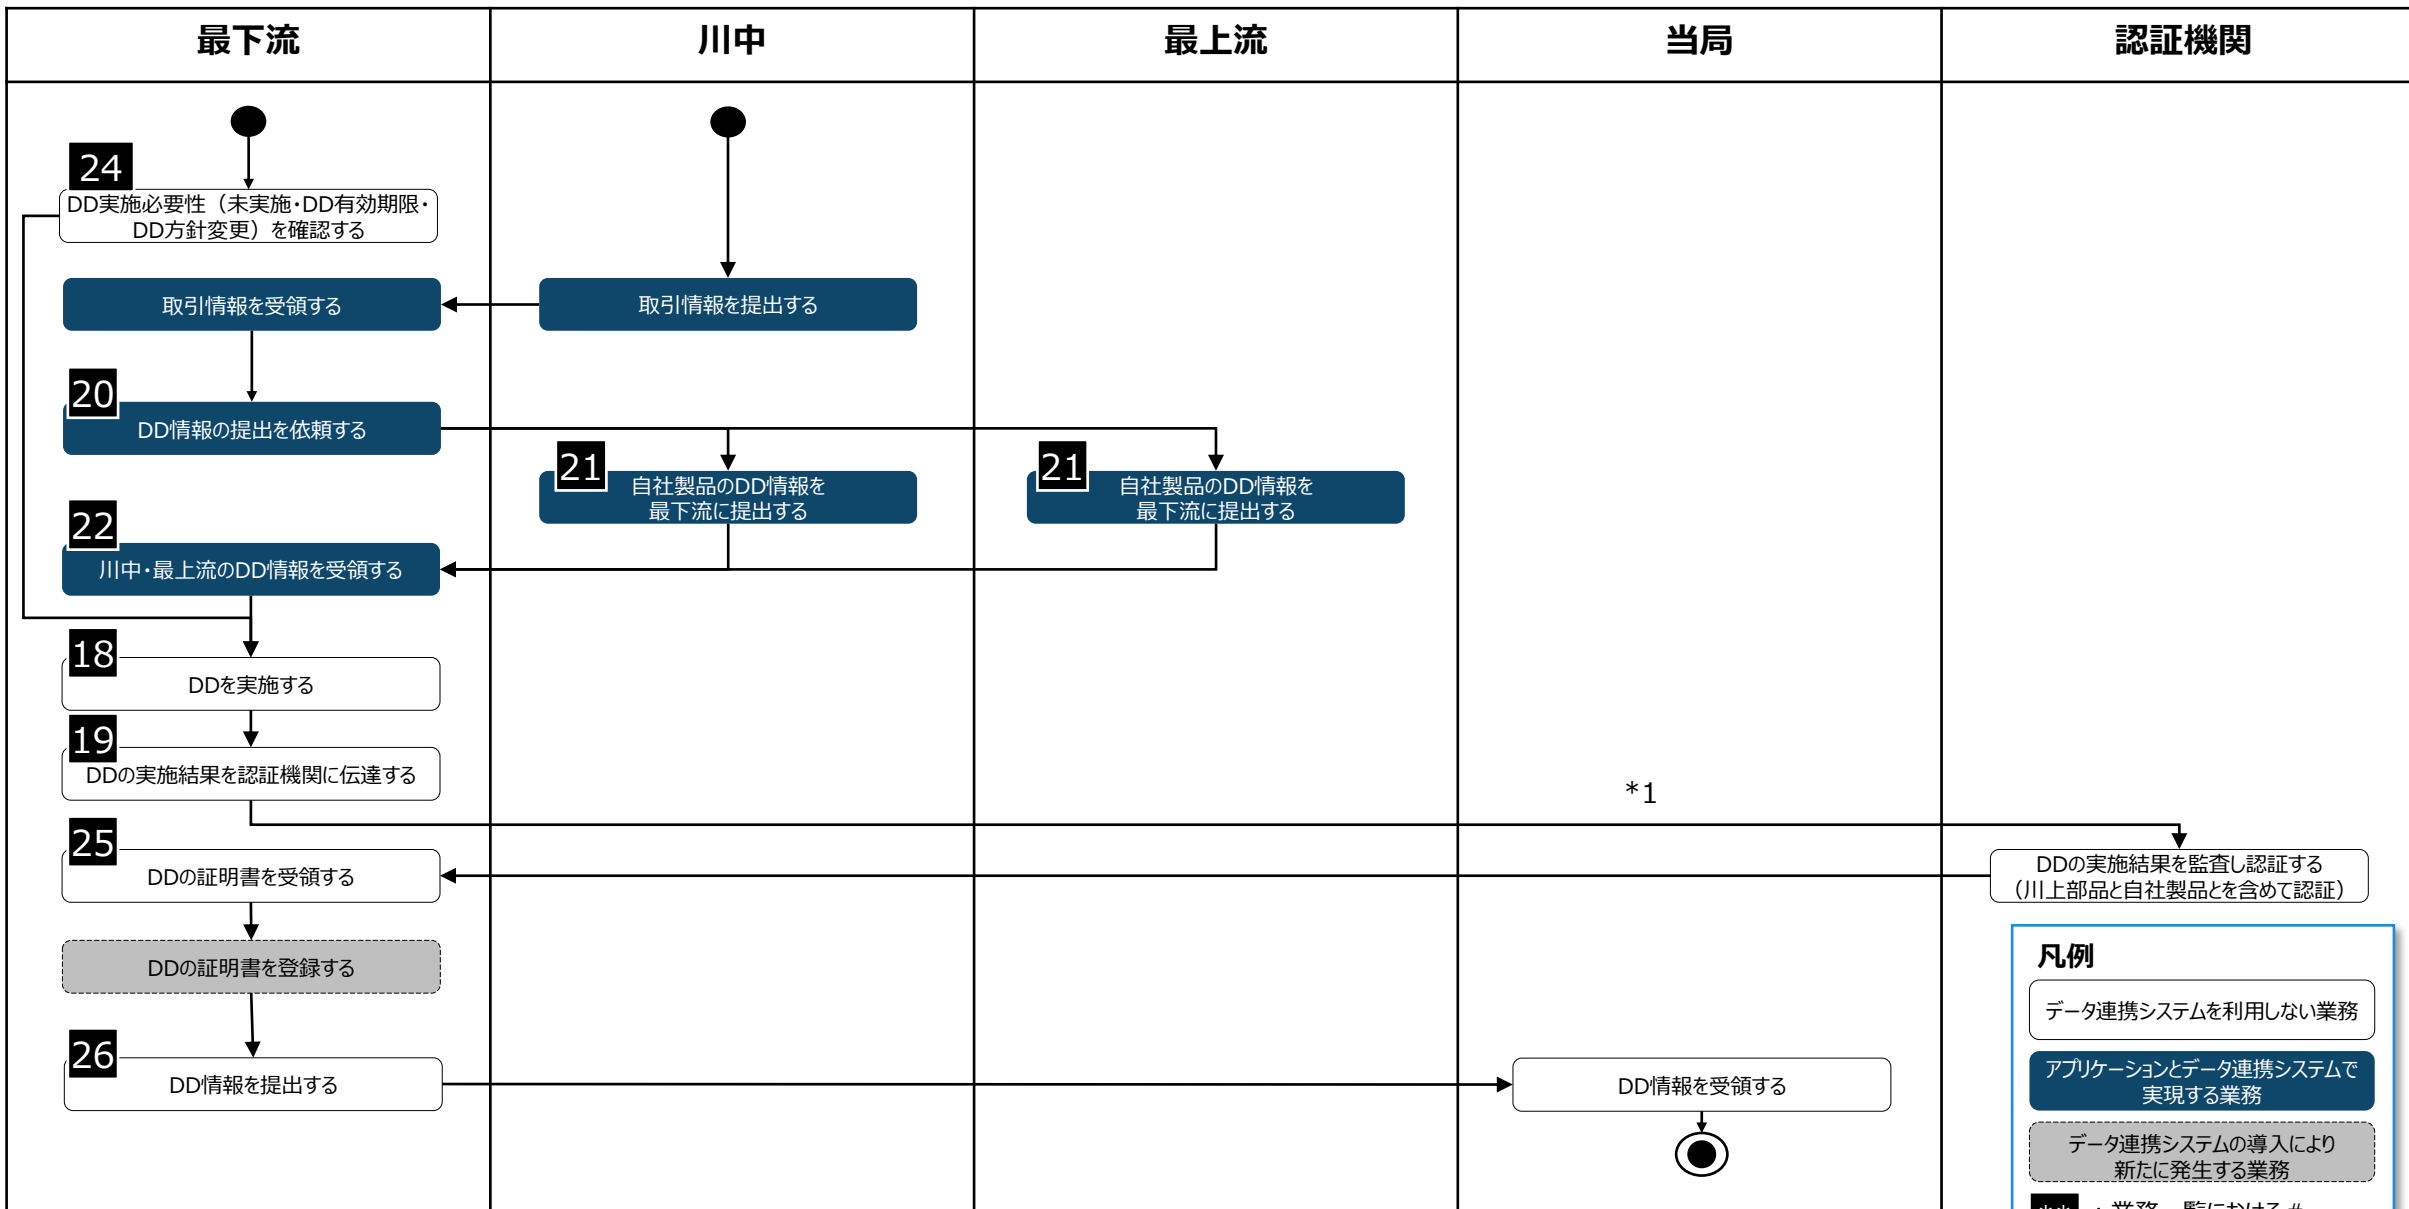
| 最下流 | 川中 | 最上流 | 当局 | 認証機関 |
|---|---|---|---|---|

24
DD実施必要性（未実施・DD有効期限・DD方針変更）を確認する

取引情報を受領する

取引情報を提出する

20
DD情報の提出を依頼する

21
自社製品のDD情報を最下流に提出する

21
自社製品のDD情報を最下流に提出する

22
川中・最上流のDD情報を受領する

18
DDを実施する

19
DDの実施結果を認証機関に伝達する

*1

25
DDの証明書を受領する

DDの実施結果を監査し認証する（川上部品と自社製品とを含めて認証）

DDの証明書を登録する

26
DD情報を提出する

DD情報を受領する

凡例
データ連携システムを利用しない業務
アプリケーションとデータ連携システムで実現する業務
データ連携システムの導入により新たに発生する業務
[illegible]：業務一覧における# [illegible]